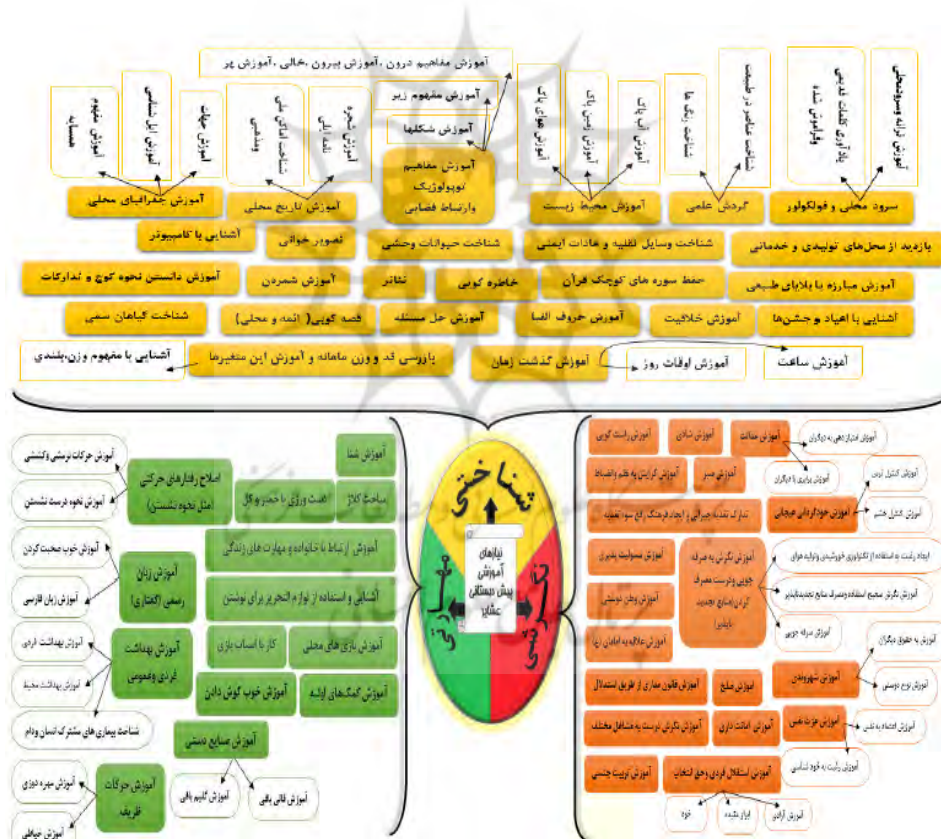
آموزش مفاهیم درون ،آموزش بیرون ،خالی ،آموزش پر

آموزش مفهوم زیر

آموزش شکلها

آموزش مفاهیم توپولوژیک وارتباط فضایی

حساب

آموزش مفهوم

آموزش ابزار سنجش

آموزش جهات

شناخت اماکن ملی و مذهبی

آموزش شجره نامه ایلی

آموزش هوای پاک

آموزش زمین پاک

آموزش آب پاک

شناخت رنگ ها

شناخت عناصر در طبیعت

یادآوری کلمات قدیمی واژه های شفاهی

آموزش ترانه وسرودمحلی

آموزش جغرافیای محلی

آموزش تاریخ محلی

آموزش محیط زیست

گردش علمی

سرود محلی و فولکلور

آشنایی با کامپیوتر

تصویر خوانی

شناخت حیوانات وحشی

شناخت وسایل نقلیه و علائم ایمنی

بازدید از محل‌های تولیدی و خدماتی

آموزش دانستن نحوه کوچ و تدارکات

آموزش شمردن

نقاشی

خاطره گویی

حفظ سوره های کوچک قرآن

آموزش مبارزه با بلایای طبیعی

شناخت گیاهان سمی

قصه گویی( ائمه و محلی)

آموزش حل مسئله

آموزش حروف الفبا

آموزش خلاقیت

آشنایی با اعیاد و جشن‌ها

آشنایی با مفهوم وزن،بلندی

با بررسی قد و وزن ماهانه و آموزش این متغیرها

آموزش گذشت زمان

آموزش اوقات روز

آموزش ساعت

شناختی

نیازهای آموزش پیش دبستانی عشایر

مهارتی

نگرشی

آموزش حرکات نرمشی وکششی

اصلاح رفتارهای حرکتی (مثل نحوه نشستن)

آموزش نحوه درست نشستن

آموزش شنا

ساخت کاردستی

آموزش خوب صحبت کردن

آموزش زبان رسمی (گفتاری)

آموزش زبان فارسی

گل بازی با خمیر و گل

آموزش ارتباط با خانواده و مهارت های زندگی

آشنایی و استفاده از لوازم التحریر برای نوشتن

آموزش بهداشت اردی

آموزش بهداشت فردی وعمومی

آموزش بهداشت محیط

کار با اسباب بازی

آموزش بازی های محلی

آموزش کمکهای اولیه

آموزش خوب گوش دادن

شناخت بیماری های مشترک انسان ودام

آموزش صنایع دستی

آموزش حرکات ظریف

آموزش مهره دوزی

آموزش گلیم بافی

آموزش قالی بافی

آموزش حصیربافی

آموزش راست گویی

آموزش شادی

آموزش عدالت

آموزش احترام به دیگران

آموزش برابری با دیگران

آموزش گرایش به نظم وانضباط

آموزش صبر

آموزش کنترل ترس

آموزش خودکنترلی هیجانی

آموزش کنترل خشم

تبارک تغذیه جبرانی و ایجاد فرهنگ فرز سوء تغذیه

آموزش مسئولیت پذیری

آموزش نگرش به صرفه جویی ودرست مصرف کردن منابع تجدید ناپذیر

ایجاد رغبت به استفاده از تکنولوژی خورشیدی وتولید هوای

آموزش نگرش صحیح استفاده ومصرف منابع تجدیدناپذیر

آموزش وطن دوستی

آموزش صرفه جویی

آموزش علاقه به امامان (ع)

آموزش به حقوق دیگران

آموزش شهروندی

آموزش نوع دوستی

آموزش قانون مداری از طریق استدلال

آموزش صلح

آموزش نگرش درست به مشاغل مختلف

آموزش امانت داری

آموزش عزت نفس

آموزش اعتماد به نفس

آموزش رغبت به خود شناسی

آموزش تربیت جنسی

آموزش استقلال فردی وحق انتخاب

آموزش آزادی

ابراز عقیده

خود